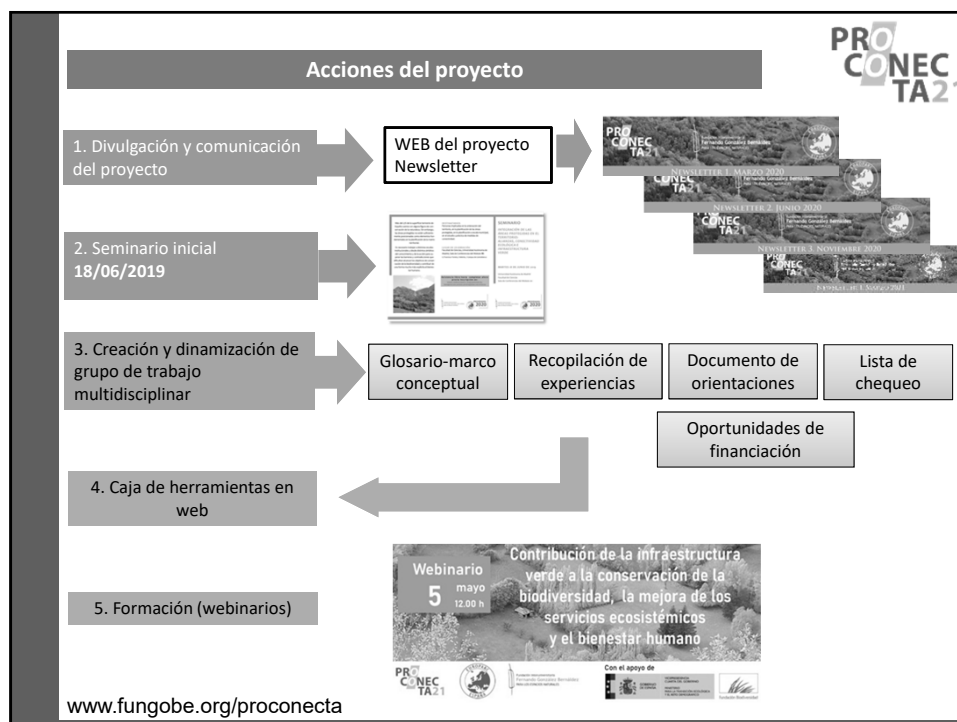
PRO CONEC TA21

Acciones del proyecto

1. Divulgación y comunicación del proyecto

WEB del proyecto
Newsletter

PRO CONEC TA21
NEWSLETTER 1. MARZO 2020
CONEC TA21
NEWSLETTER 2. JUNIO 2020
CONEC TA21
NEWSLETTER 3. NOVIEMBRE 2020
PRO CONEC TA21
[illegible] 2021

2. Seminario inicial
18/06/2019

SEMINARIO

3. Creación y dinamización de grupo de trabajo multidisciplinar

Glosario-marco conceptual

Recopilación de experiencias

Documento de orientaciones

Lista de chequeo

Oportunidades de financiación

4. Caja de herramientas en web

Webinario
5 mayo 12:00 h

Contribución de la infraestructura verde a la conservación de la biodiversidad, la mejora de los servicios ecosistémicos y el bienestar humano

5. Formación (webinarios)

PRO CONEC TA21

Con el apoyo de

www.fungobe.org/proconecta